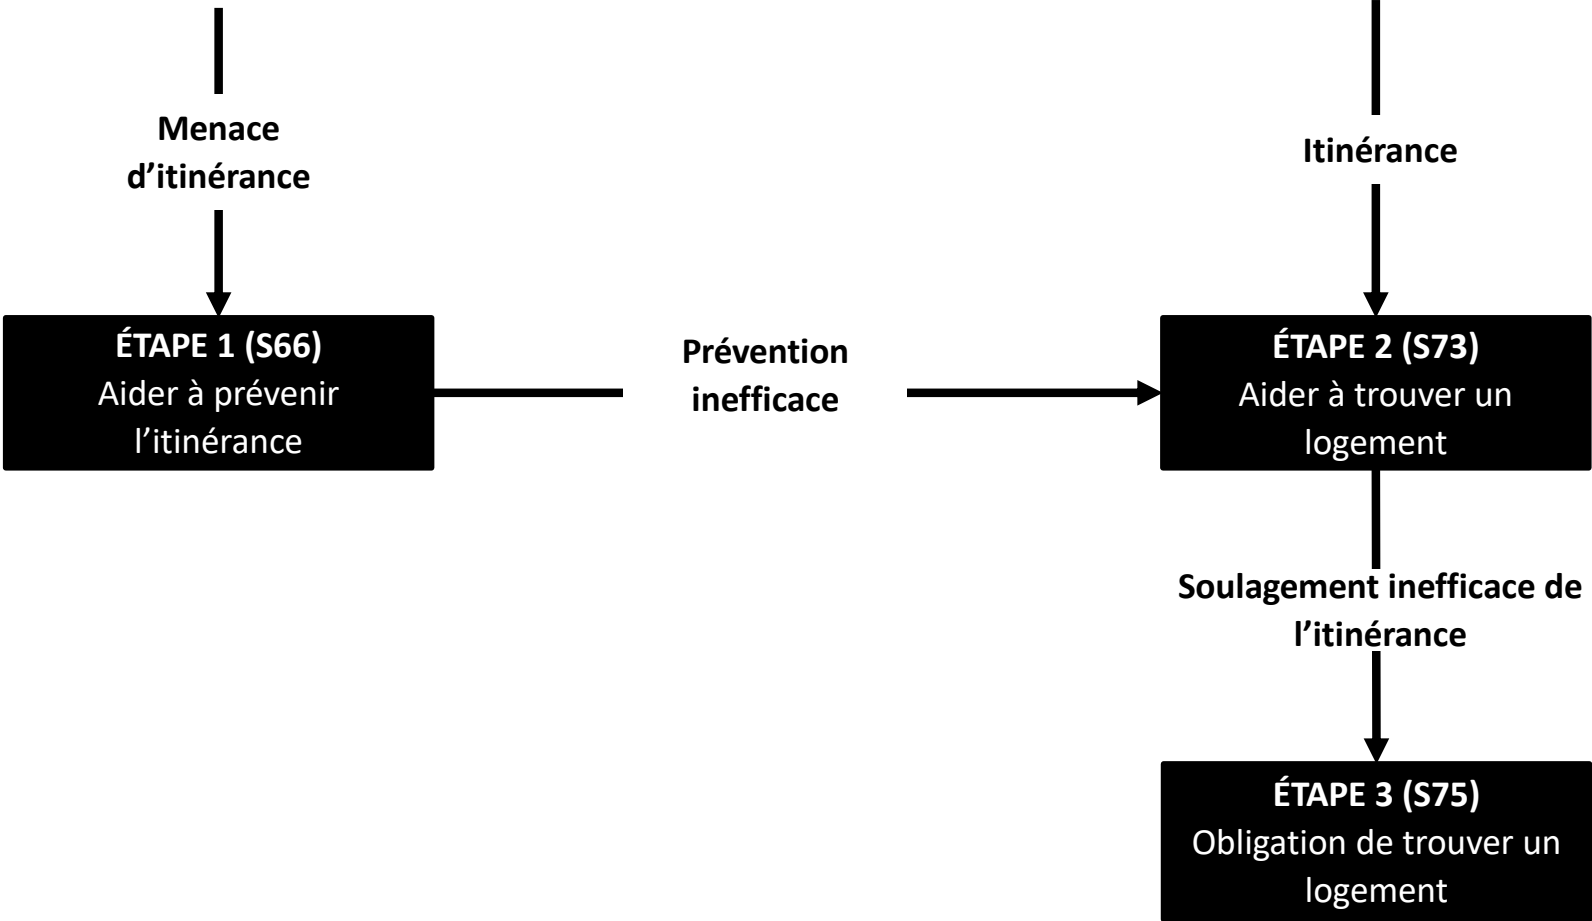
Menace d’itinérance

Itinérance

ÉTAPE 1 (S66)
Aider à prévenir l’itinérance

Prévention inefficace

ÉTAPE 2 (S73)
Aider à trouver un logement

Soulagement inefficace de l’itinérance

ÉTAPE 3 (S75)
Obligation de trouver un logement